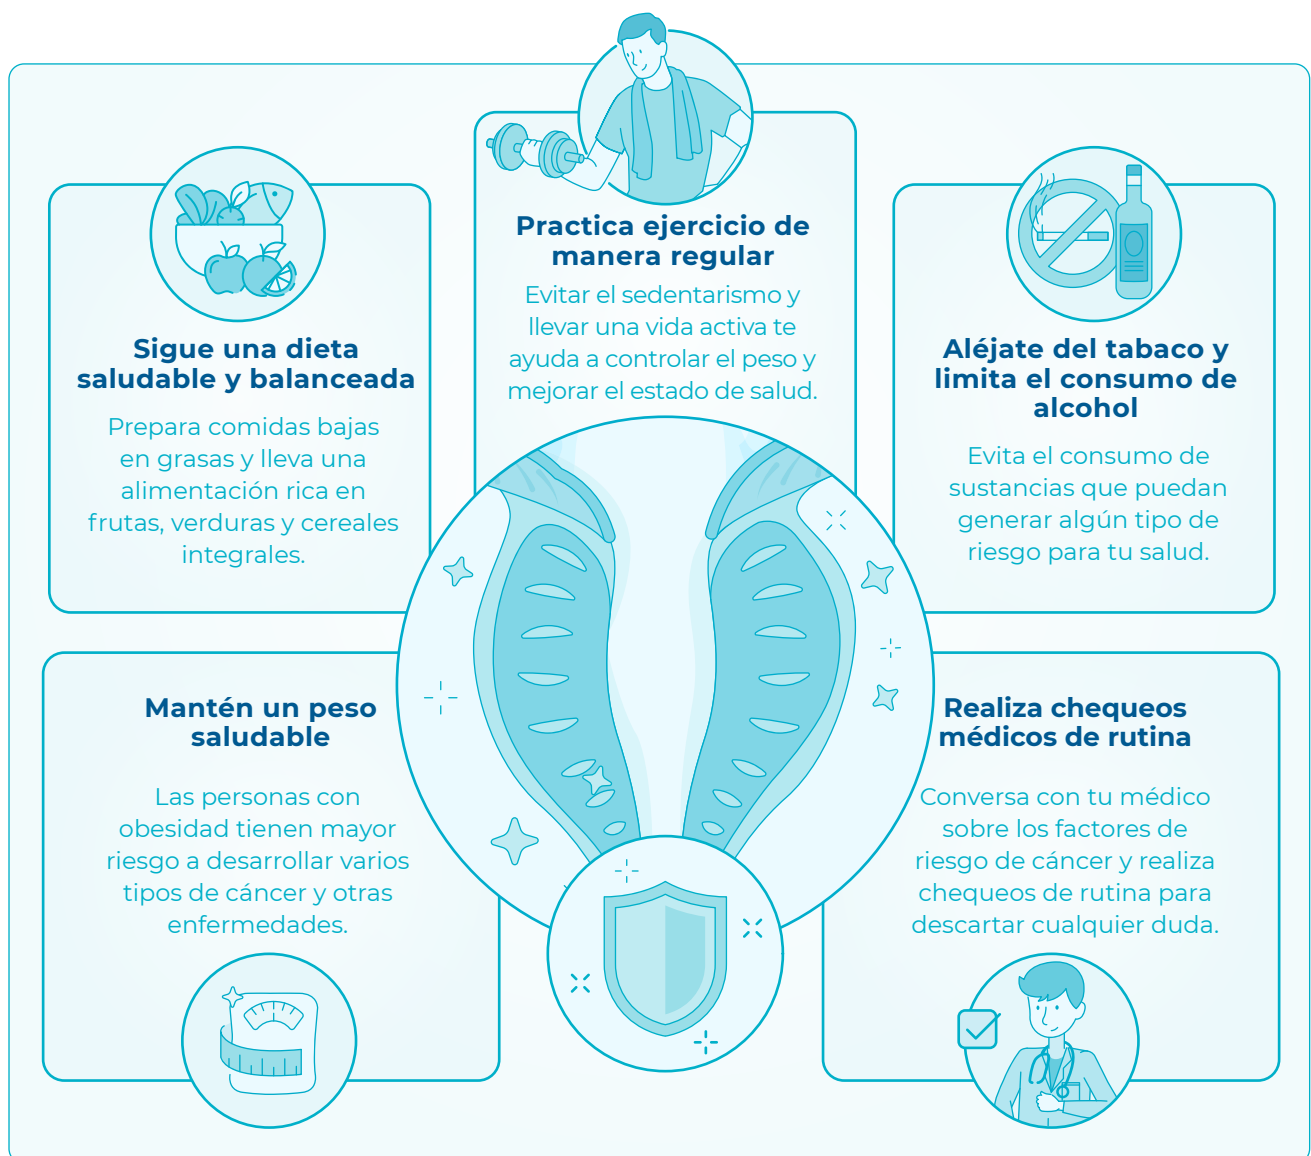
Practica ejercicio de manera regular

Evitar el sedentarismo y llevar una vida activa te ayuda a controlar el peso y mejorar el estado de salud.

Sigue una dieta saludable y balanceada

Prepara comidas bajas en grasas y lleva una alimentación rica en frutas, verduras y cereales integrales.

Aléjate del tabaco y limita el consumo de alcohol

Evita el consumo de sustancias que puedan generar algún tipo de riesgo para tu salud.

Mantén un peso saludable

Las personas con obesidad tienen mayor riesgo a desarrollar varios tipos de cáncer y otras enfermedades.

Realiza chequeos médicos de rutina

Conversa con tu médico sobre los factores de riesgo de cáncer y realiza chequeos de rutina para descartar cualquier duda.